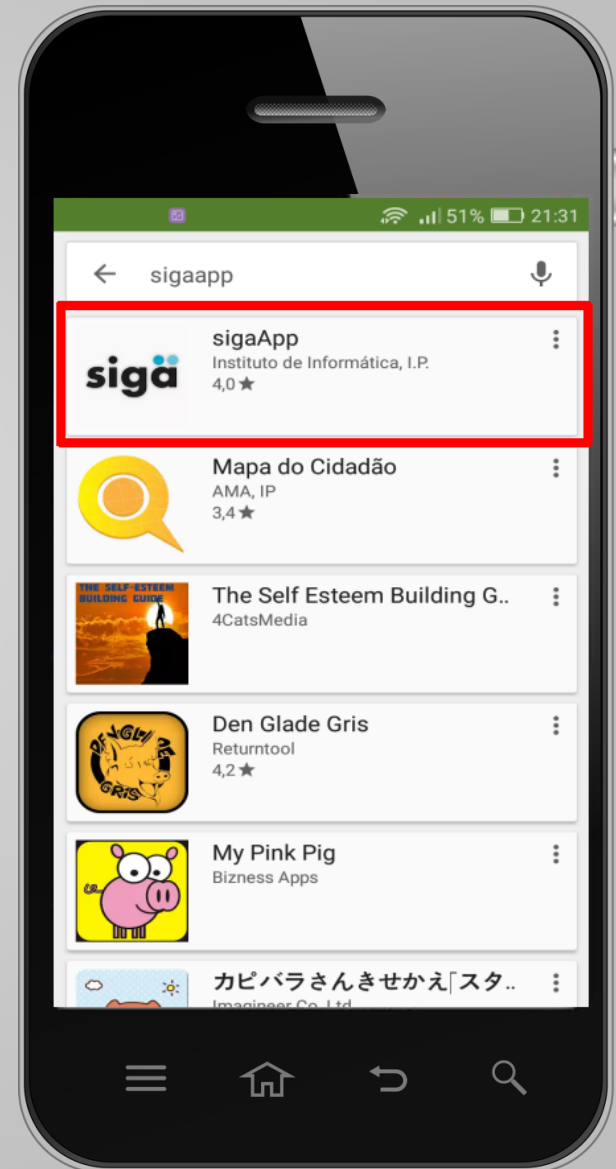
51% 21:31

sigaapp

siga

sigaApp
Instituto de Informática, I.P.
4,0 ★

Mapa do Cidadão
AMA, IP
3,4 ★

THE SELF-ESTEEM BUILDING GUIDE

The Self Esteem Building G..
4CatsMedia

DEN GLADE GRIS

Den Glade Gris
Returntool
4,2 ★

My Pink Pig
Bizness Apps

カピバラさんきせかえ「スタ..
Imagineer Co.,Ltd.